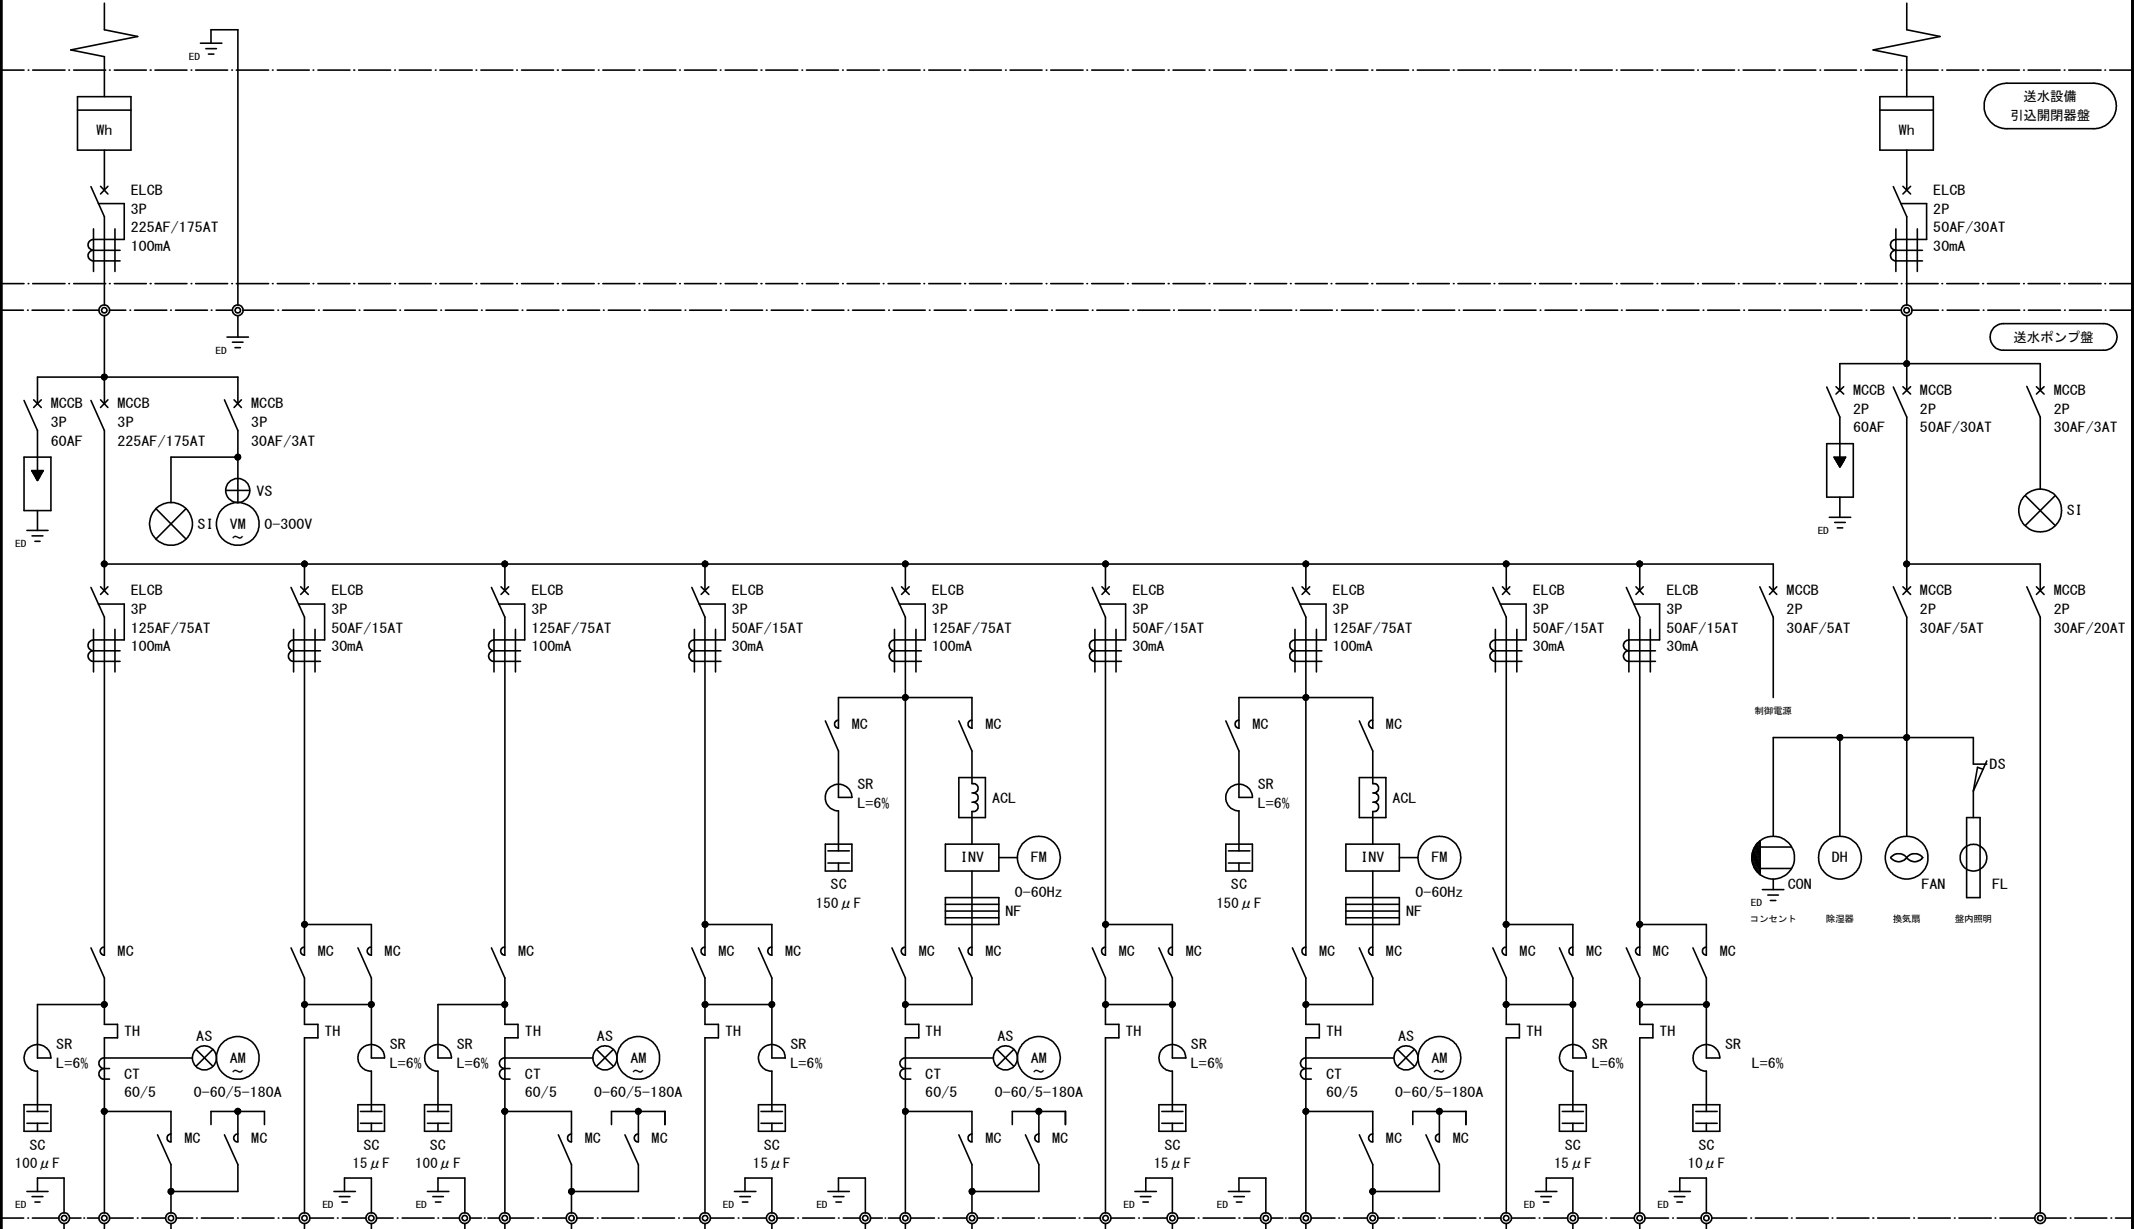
ED

送水設備
引込開閉器盤

Wh

ELCB
3P
225AF/175AT
100mA

Wh

ELCB
2P
50AF/30AT
30mA

ED

送水ポンプ盤

MCCB
3P
60AF

MCCB
3P
225AF/175AT

MCCB
3P
30AF/3AT

VS
SI
VM
0-300V

ED

MCCB
2P
60AF

MCCB
2P
50AF/30AT

MCCB
2P
30AF/3AT

ED

SI

ELCB
3P
125AF/75AT
100mA

ELCB
3P
50AF/15AT
30mA

ELCB
3P
125AF/75AT
100mA

ELCB
3P
50AF/15AT
30mA

ELCB
3P
125AF/75AT
100mA

ELCB
3P
50AF/15AT
30mA

ELCB
3P
125AF/75AT
100mA

ELCB
3P
50AF/15AT
30mA

ELCB
3P
50AF/15AT
30mA

MCCB
2P
30AF/5AT

MCCB
2P
30AF/5AT

MCCB
2P
30AF/20AT

制御電源

MC
SR
L=6%
SC
150μF

MC
ACL
INV
FM
0-60Hz
NF

MC
SR
L=6%
SC
150μF

MC
ACL
INV
FM
0-60Hz
NF

DS
DH
FAN
FL
ED
CON
コンセント
除湿器
換気扇
盤内照明

MC MC MC MC MC MC MC MC MC MC MC MC MC MC MC MC MC

SR
L=6%
TH
CT
60/5
AS
AM
0-60/5-180A
SC
100μF
MC MC

TH
SR
L=6%
SC
15μF

SR
L=6%
SC
100μF
TH
CT
60/5
AS
AM
0-60/5-180A
MC MC

TH
SR
L=6%
SC
15μF

TH
CT
60/5
AS
AM
0-60/5-180A
MC MC

TH
SR
L=6%
SC
15μF

TH
CT
60/5
AS
AM
0-60/5-180A
MC MC

TH
SR
L=6%
SC
15μF

TH
SR
L=6%
SC
10μF

ED ED ED ED ED ED ED ED ED